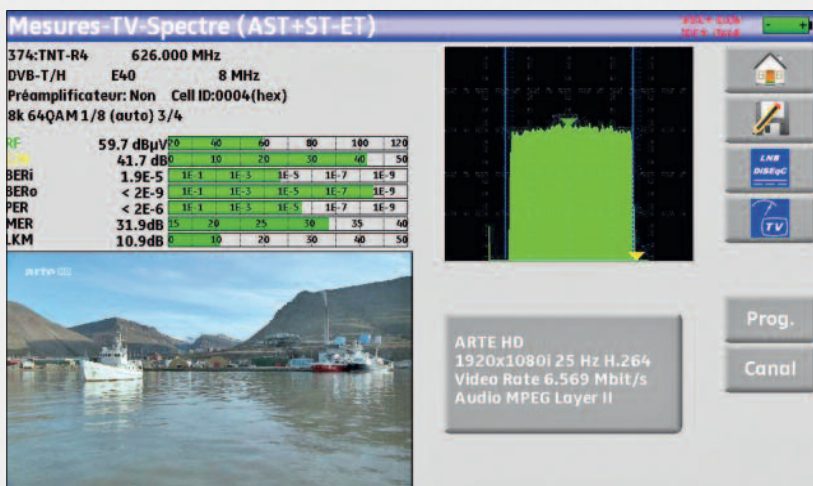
Mesures-TV-Spectre (AST+ST-ET)

374:TNT-R4 626.000 MHz
DVB-T/H E40 8 MHz
Préamplificateur: Non Cell ID:0004(hex)
8k 64QAM 1/8 (auto) 3/4

| | | | | | | | |
|---|---|---|---|---|---|---|---|
| RF | 59.7 dBµV | 20 | 40 | 60 | 80 | 100 | 120 |
| C/N | 41.7 dB | 0 | 10 | 20 | 30 | 40 | 50 |
| BERi | 1.9E-5 | 1E-1 | 1E-3 | 1E-5 | 1E-7 | 1E-9 | |
| BERo | < 2E-9 | 1E-1 | 1E-3 | 1E-5 | 1E-7 | 1E-9 | |
| PER | < 2E-6 | 1E-1 | 1E-3 | 1E-5 | 1E-7 | 1E-9 | |
| MER | 31.9dB | 15 | 20 | 25 | 30 | 35 | 40 |
| LKM | 10.9dB | 0 | 10 | 20 | 30 | 40 | 50 |

arte HD

LNB
DiSEqC

TV

Prog.

Canal

ARTE HD
1920x1080i 25 Hz H.264
Video Rate 6.569 Mbit/s
Audio MPEG Layer II